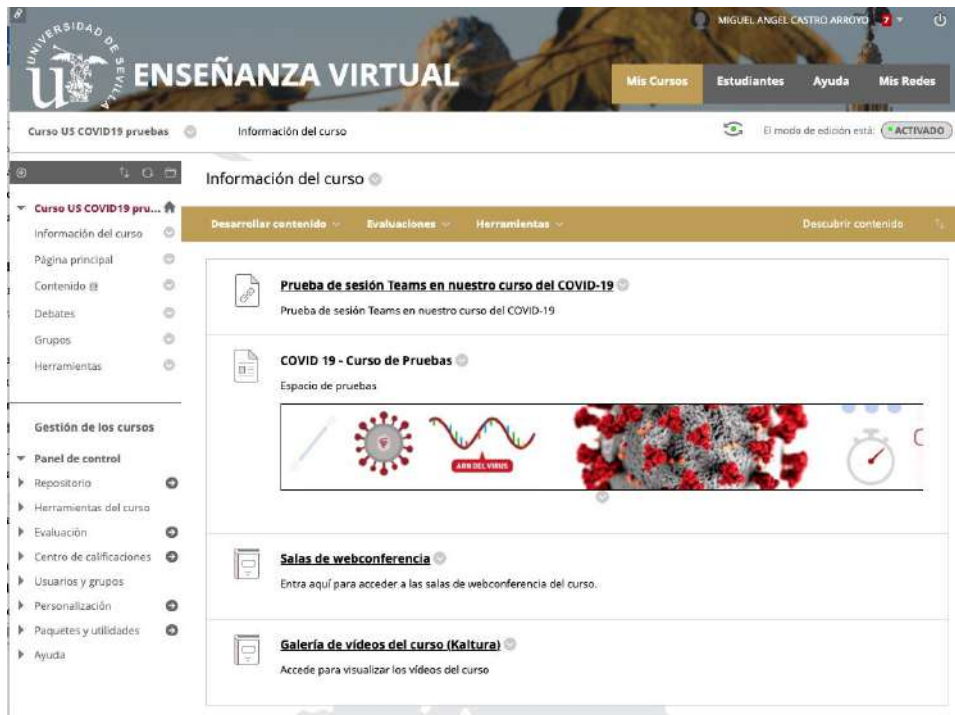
UNIVERSIDAD DE SEVILLA

ENSEÑANZA VIRTUAL

MIGUEL ANGEL CASTRO ARROYO 7

Mis Cursos Estudiantes Ayuda Mis Redes

Curso US COVID19 pruebas Información del curso

El modo de edición está: ACTIVADO

Curso US COVID19 pru...
Información del curso
Página principal
Contenido
Debates
Grupos
Herramientas

Gestión de los cursos

Panel de control
Repositorio
Herramientas del curso
Evaluación
Centro de calificaciones
Usuarios y grupos
Personalización
Paquetes y utilidades
Ayuda

Información del curso

Desarrollar contenido Evaluaciones Herramientas Descubrir contenido

Prueba de sesión Teams en nuestro curso del COVID-19

Prueba de sesión Teams en nuestro curso del COVID-19

COVID 19 - Curso de Pruebas

Espacio de pruebas

ARN DEL VIRUS

Salas de webconferencia

Entra aquí para acceder a las salas de webconferencia del curso.

Galería de vídeos del curso (Kaltura)

Accede para visualizar los vídeos del curso